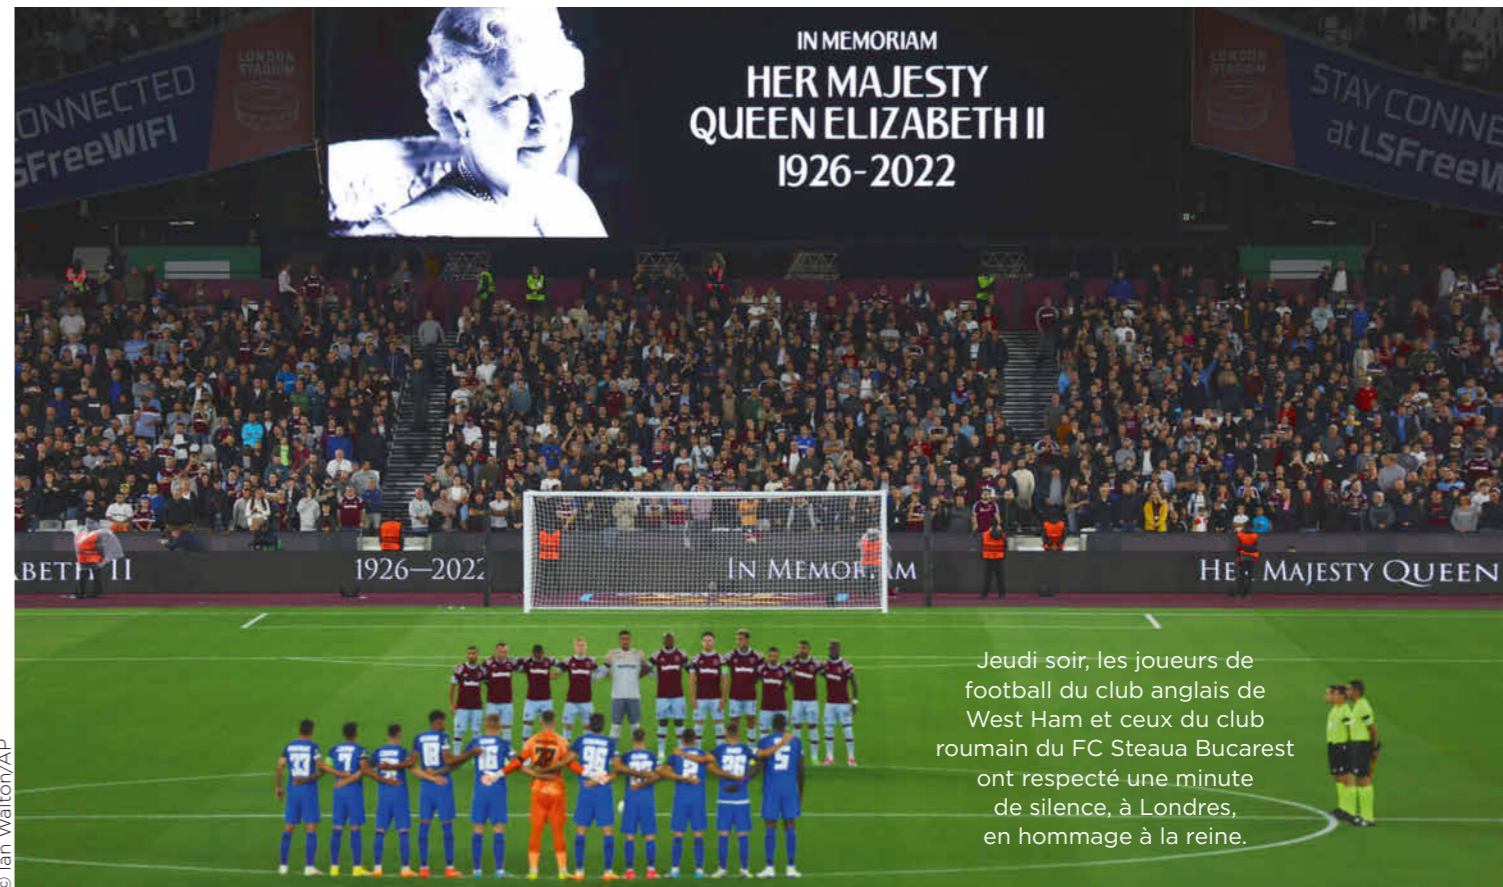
IN MEMORIAM
HER MAJESTY
QUEEN ELIZABETH II
1926-2022

ONNECTED
SFreeWIFI

LONDON STADIUM

STAY CONNE
at LSFreeW

LONDON STADIUM

BETH II 1926—202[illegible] IN MEMOR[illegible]M HE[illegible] MAJESTY QUEEN

Jeudi soir, les joueurs de football du club anglais de West Ham et ceux du club roumain du FC Steaua Bucarest ont respecté une minute de silence, à Londres, en hommage à la reine.

© Ian Walton/AP